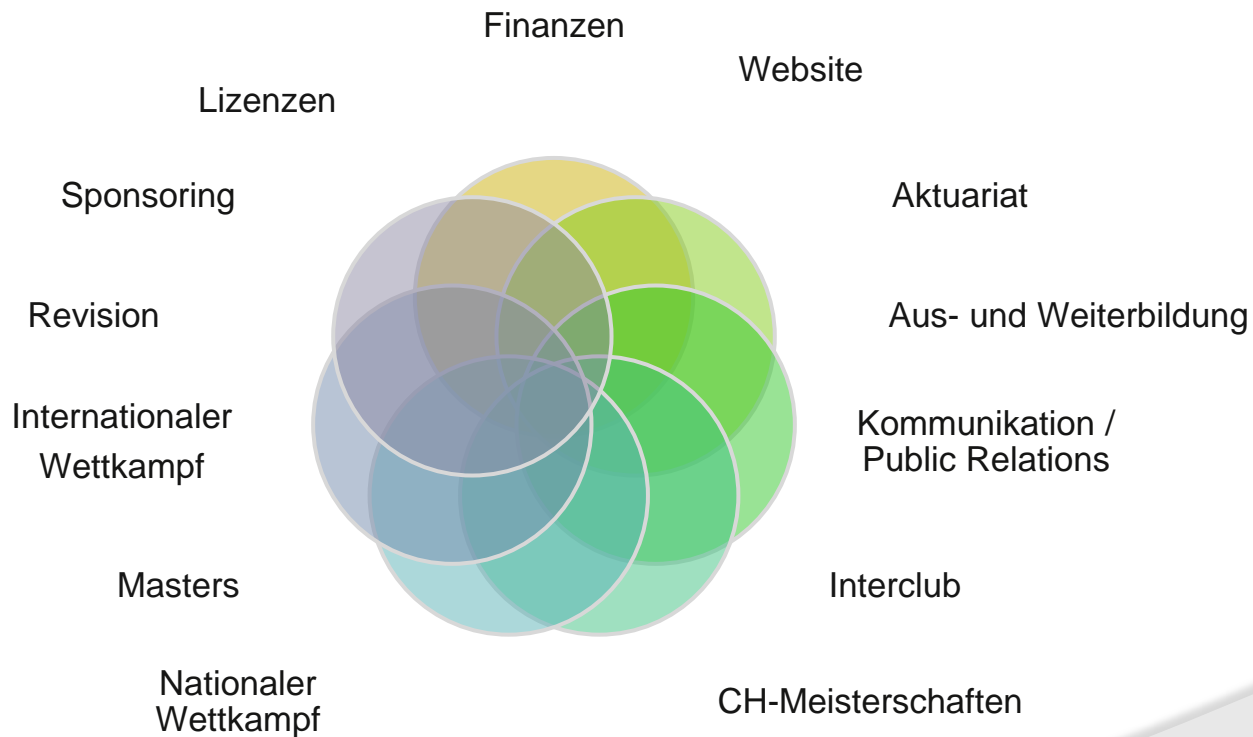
Finanzen

Website

Lizenzen

Aktuariat

Sponsoring

Aus- und Weiterbildung

Revision

Kommunikation / Public Relations

Internationaler Wettkampf

Interclub

Masters

CH-Meisterschaften

Nationaler Wettkampf